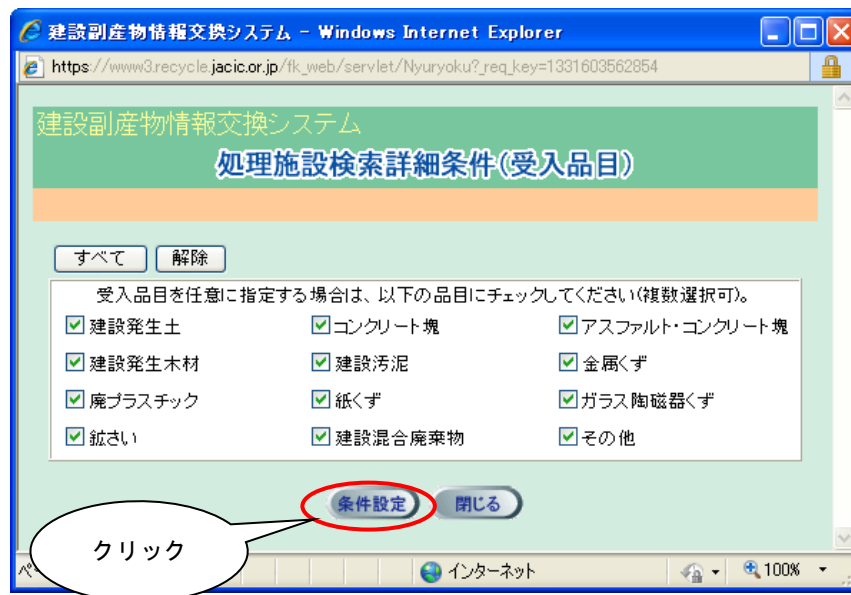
建設副産物情報交換システム - Windows Internet Explorer

https://www3.recycle.jacic.or.jp/fk_web/servlet/Nyuryoku?_req_key=1331603562854

建設副産物情報交換システム

処理施設検索詳細条件(受入品目)

すべて 解除

受入品目を任意に指定する場合は、以下の品目にチェックしてください(複数選択可)。

| | | |
|---|---|---|
| ☑建設発生土 | ☑コンクリート塊 | ☑アスファルト・コンクリート塊 |
| ☑建設発生木材 | ☑建設汚泥 | ☑金属くず |
| ☑廃プラスチック | ☑紙くず | ☑ガラス陶磁器くず |
| ☑鉱さい | ☑建設混合廃棄物 | ☑その他 |

条件設定 閉じる

クリック

ペ

インターネット

100%